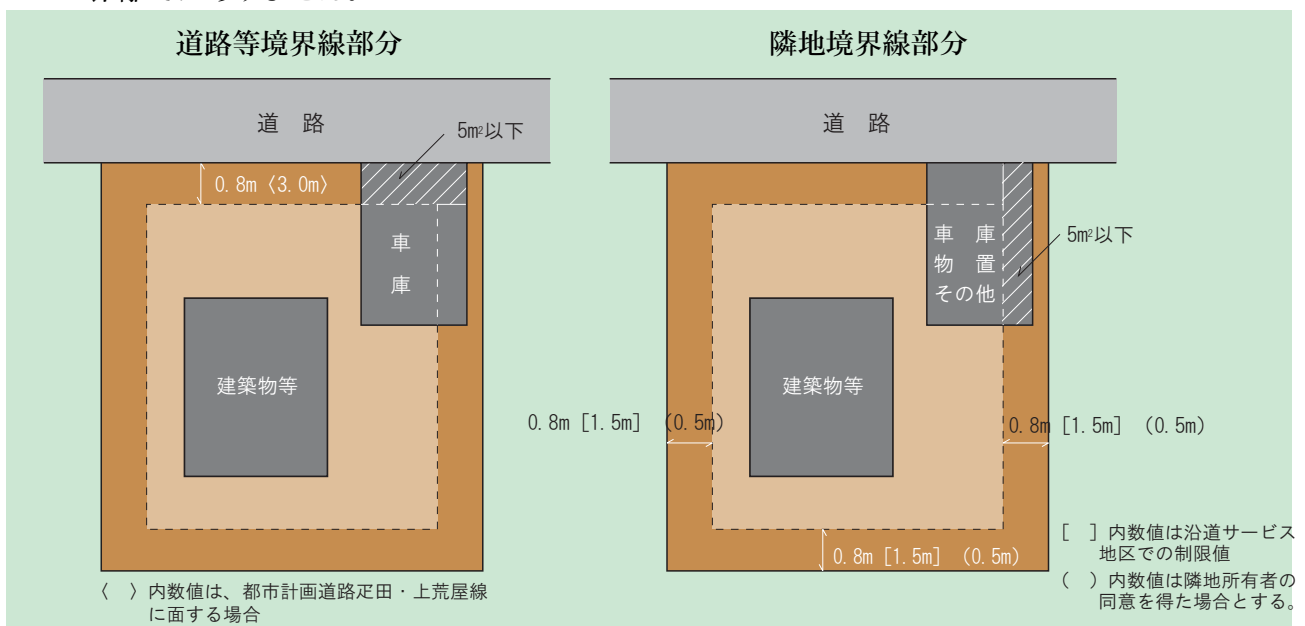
道路等境界線部分

道　路

5m²以下

0.8m〈3.0m〉

車
庫

建築物等

〈　〉内数値は、都市計画道路疋田・上荒屋線に面する場合

隣地境界線部分

道　路

車　庫
物　置
その他

5m²以下

建築物等

0.8m［1.5m］（0.5m）

0.8m［1.5m］（0.5m）

0.8m［1.5m］（0.5m）

［　］内数値は沿道サービス地区での制限値

（　）内数値は隣地所有者の同意を得た場合とする。